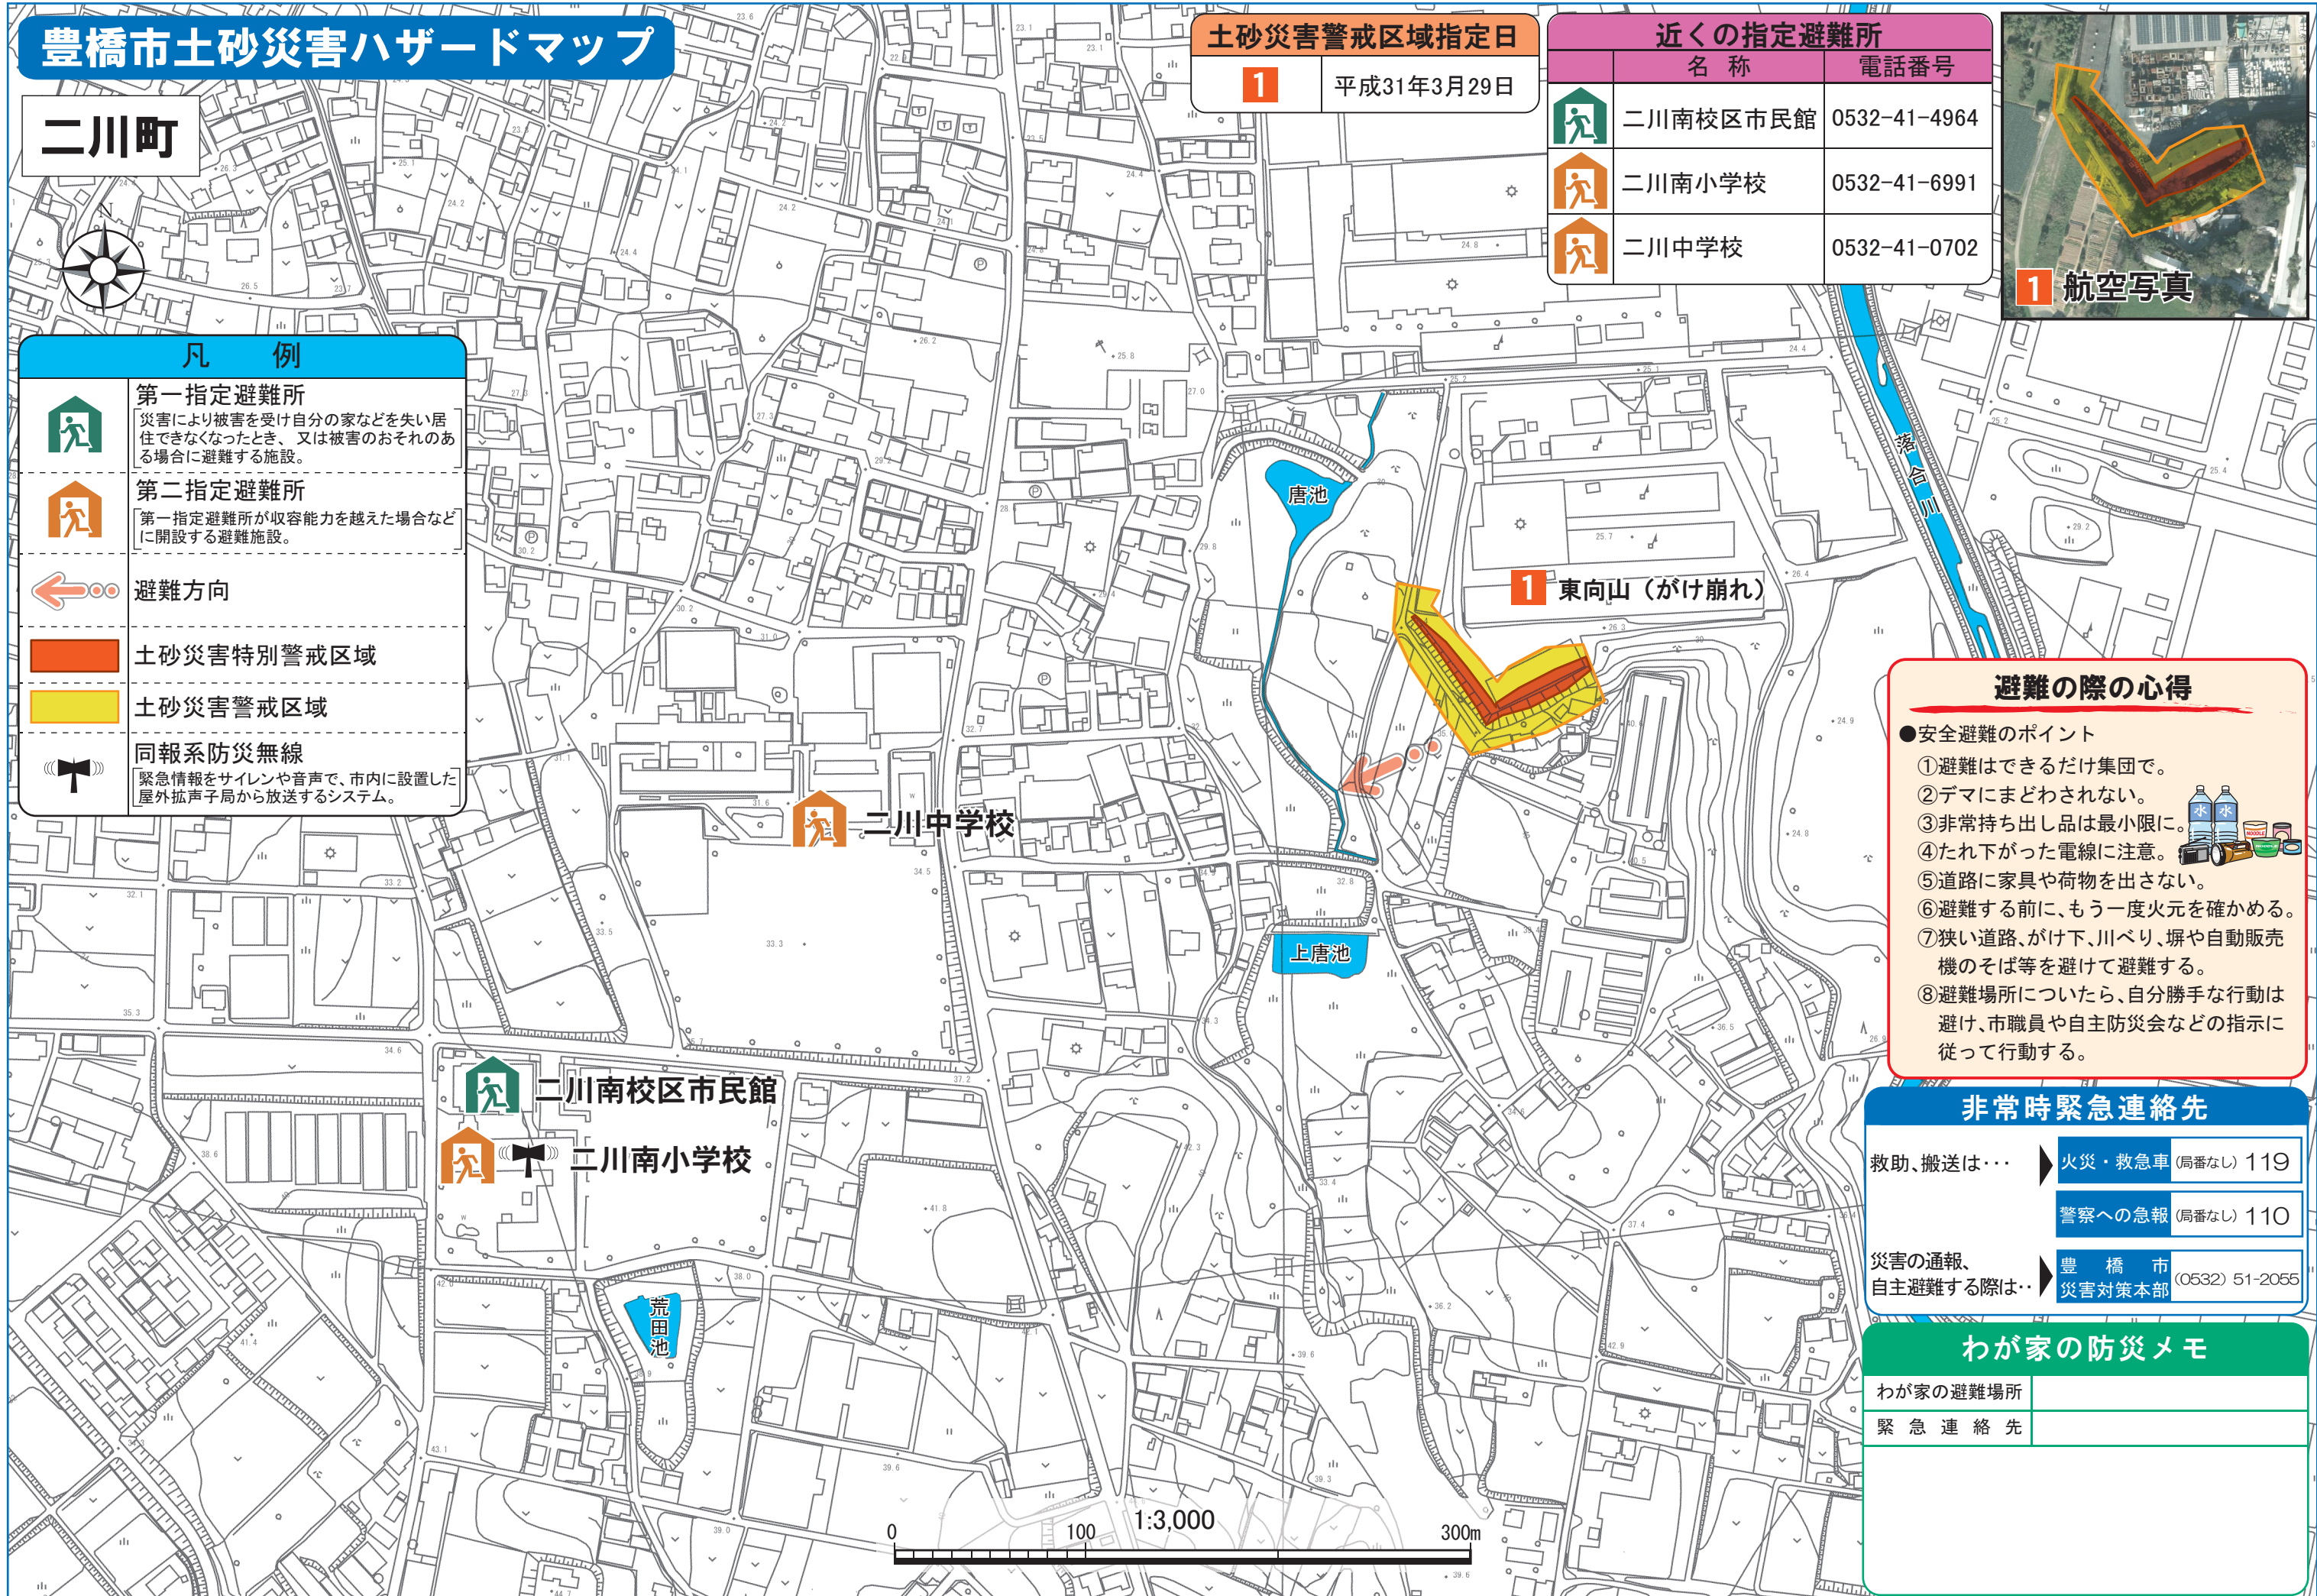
豊橋市土砂災害ハザードマップ

二川町

土砂災害警戒区域指定日

| 1 | 平成31年3月29日 |
|---|---|

近くの指定避難所

| 名称 | 電話番号 |
|---|---|
| 二川南校区市民館 | 0532-41-4964 |
| 二川南小学校 | 0532-41-6991 |
| 二川中学校 | 0532-41-0702 |

1 航空写真

凡　例

第一指定避難所
災害により被害を受け自分の家などを失い居住できなくなったとき、又は被害のおそれのある場合に避難する施設。

第二指定避難所
第一指定避難所が収容能力を越えた場合などに開設する避難施設。

避難方向

土砂災害特別警戒区域

土砂災害警戒区域

同報系防災無線
緊急情報をサイレンや音声で、市内に設置した屋外拡声子局から放送するシステム。

唐池

1 東向山（がけ崩れ）

梅田川

二川中学校

上唐池

二川南校区市民館

二川南小学校

荒田池

0 100 1:3,000 300m

避難の際の心得
●安全避難のポイント
①避難はできるだけ集団で。
②デマにまどわされない。
③非常持ち出し品は最小限に。
④たれ下がった電線に注意。
⑤道路に家具や荷物を出さない。
⑥避難する前に、もう一度火元を確かめる。
⑦狭い道路、がけ下、川べり、塀や自動販売機のそば等を避けて避難する。
⑧避難場所についたら、自分勝手な行動は避け、市職員や自主防災会などの指示に従って行動する。

非常時緊急連絡先
救助、搬送は・・・ 火災・救急車 (局番なし) 119
警察への急報 (局番なし) 110
災害の通報、自主避難する際は・・ 豊橋市 災害対策本部 (0532) 51-2055

わが家の防災メモ
わが家の避難場所
緊急連絡先